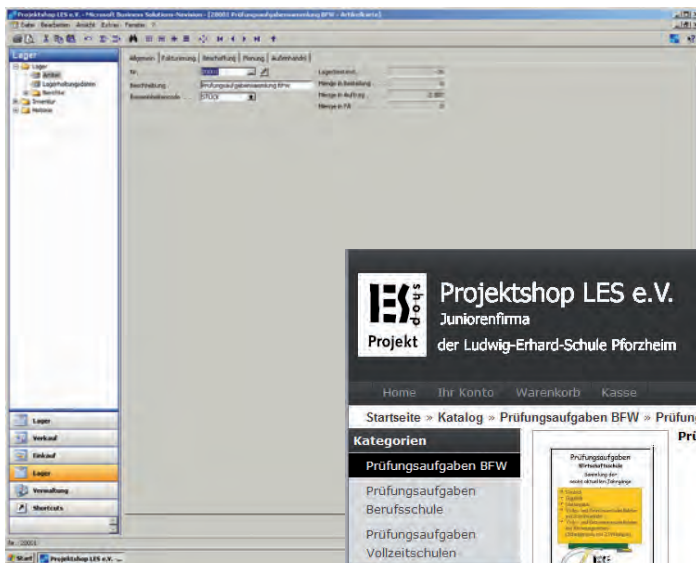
Projektshop LES e.V. - Microsoft Business Solutions-Navision - [20001 Prüfungsaufgabensammlung BFW - Artikelkarte]

Datei Bearbeiten Ansicht Extras Fenster ?

Lager

Lager
Artikel
Lagerbuchungsblätter
Berichte
Inventur
Historie

Allgemein | Fakturierung | Beschaffung | Planung | Außenhandel

Nr. 20001
Beschreibung Prüfungsaufgabensammlung BFW
Basiseinheitencode STÜCK

Lagerbestand ... 36
Menge in Bestellung 0
Menge in Auftrag 2.000
Menge in FA 0

Lager
Verkauf
Einkauf
Lager
Verwaltung
Shortcuts

Nr.: 20001

Start Projektshop LES e.V. ...

Projekt shop
Projektshop LES e.V.
Juniorenfirma
der Ludwig-Erhard-Schule Pforzheim

Home Ihr Konto Warenkorb Kasse

Startseite » Katalog » Prüfungsaufgaben BFW » Prüfung

Kategorien
Prüfungsaufgaben BFW
Prüfungsaufgaben Berufsschule
Prüfungsaufgaben Vollzeitschulen

Prü

Prüfungsaufgaben
Wirtschaftsschule
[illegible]